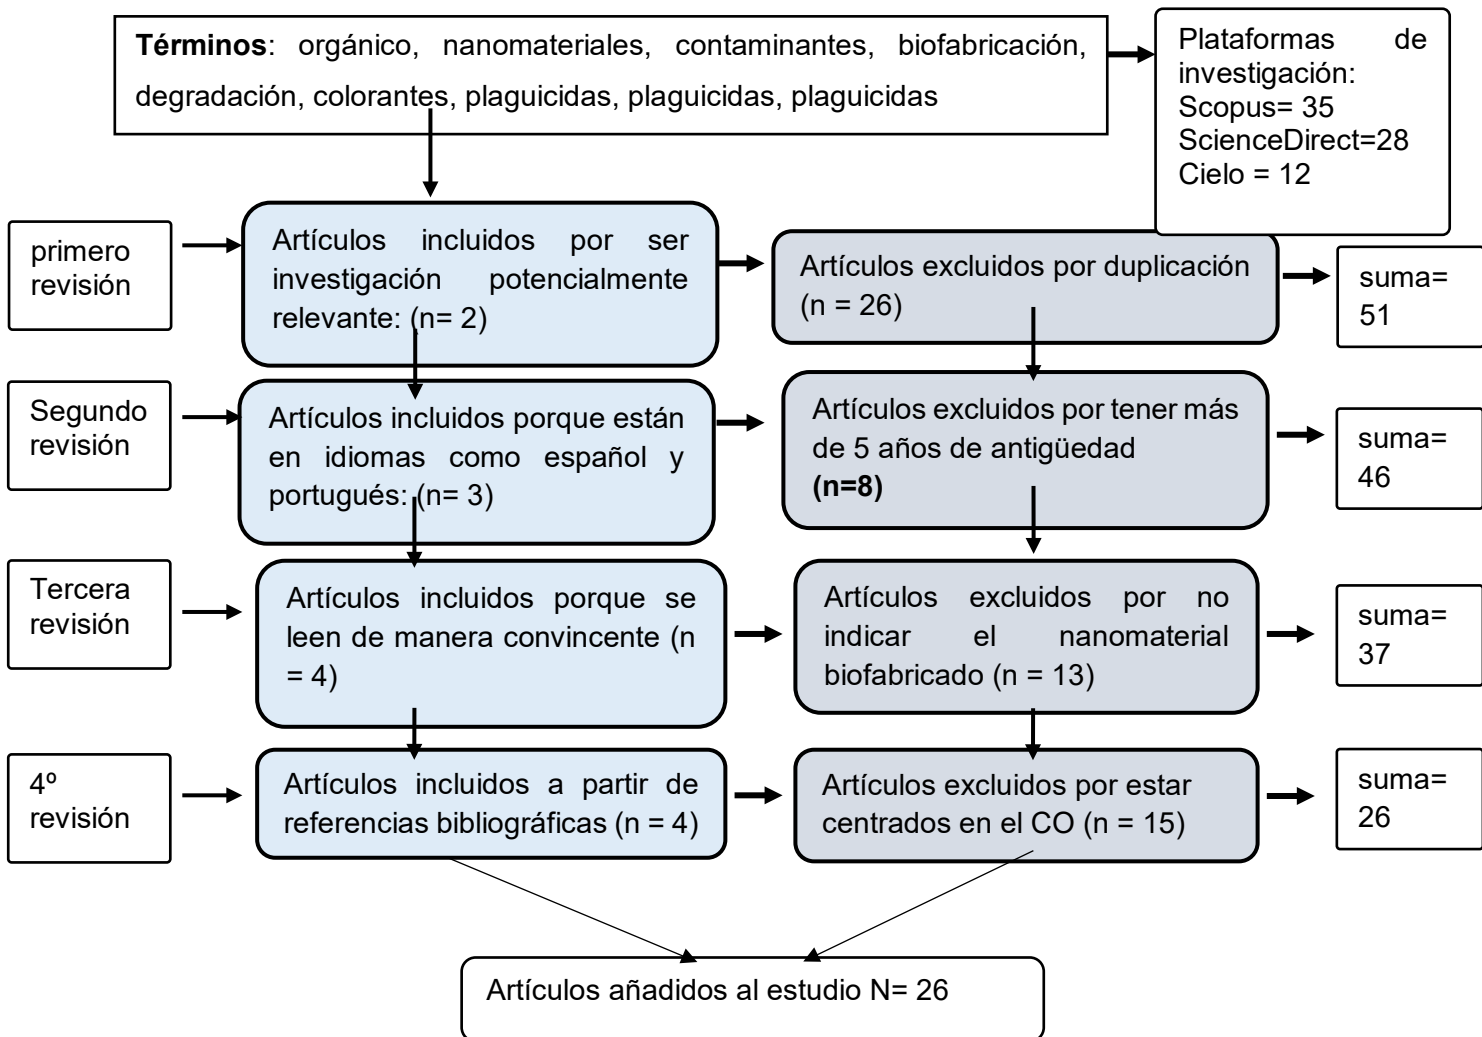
**Términos**: orgánico, nanomateriales, contaminantes, biofabricación, degradación, colorantes, plaguicidas, plaguicidas, plaguicidas

Plataformas de investigación:
Scopus= 35
ScienceDirect=28
Cielo = 12

primero revisión

Artículos incluidos por ser investigación potencialmente relevante: (n= 2)

Artículos excluidos por duplicación (n = 26)

suma= 51

Segundo revisión

Artículos incluidos porque están en idiomas como español y portugués: (n= 3)

Artículos excluidos por tener más de 5 años de antigüedad **(n=8)**

suma= 46

Tercera revisión

Artículos incluidos porque se leen de manera convincente (n = 4)

Artículos excluidos por no indicar el nanomaterial biofabricado (n = 13)

suma= 37

4º revisión

Artículos incluidos a partir de referencias bibliográficas (n = 4)

Artículos excluidos por estar centrados en el CO (n = 15)

suma= 26

Artículos añadidos al estudio N= 26